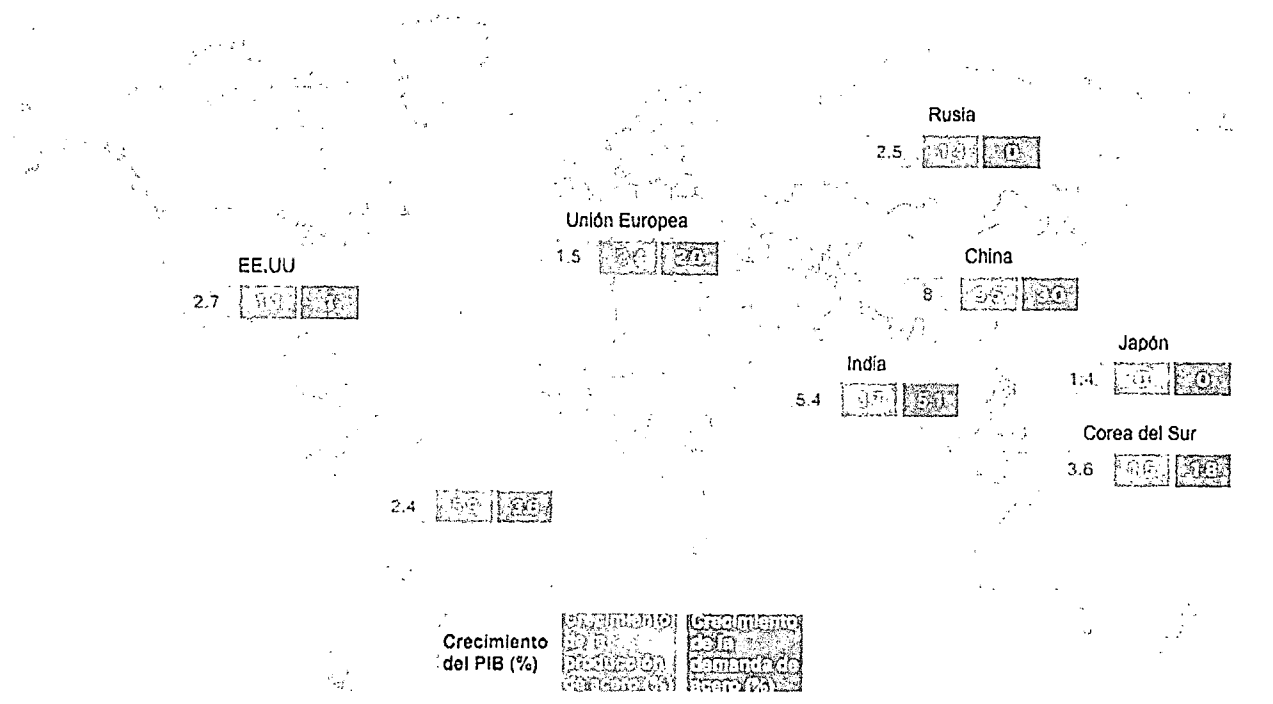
Rusia

2.5 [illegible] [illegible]

Unión Europea

1.5 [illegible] 20

EE.UU

2.7 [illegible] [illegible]

China

8 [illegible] 30

Japón

1.4 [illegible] 0

India

5.4 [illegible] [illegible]

Corea del Sur

3.6 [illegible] 18

2.4 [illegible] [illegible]

Crecimiento del PIB (%)

Crecimiento de la Producción de acero (%)

Crecimiento de la demanda de acero (%)